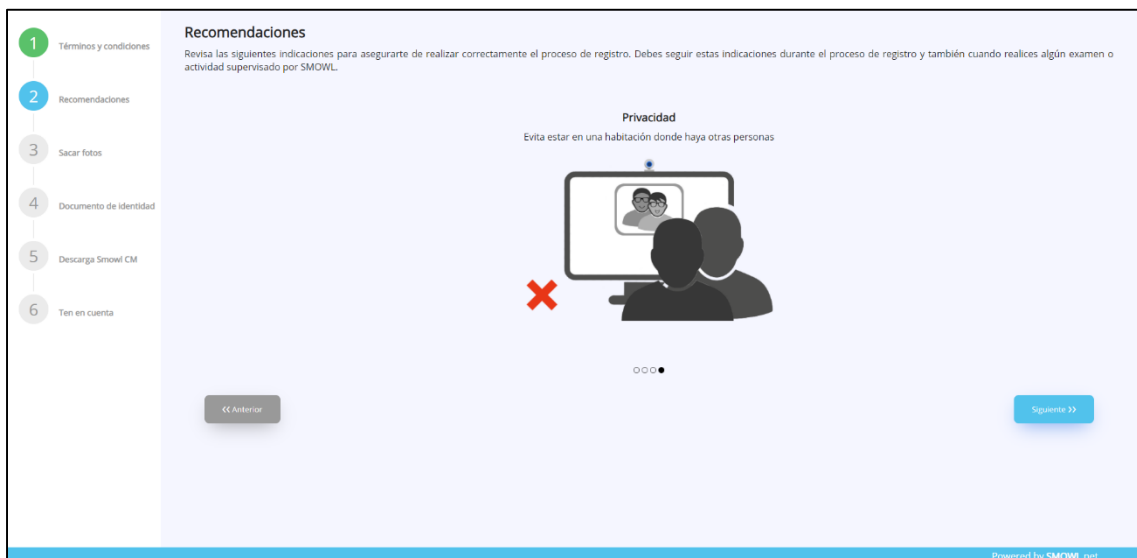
1 Términos y condiciones

2 Recomendaciones

3 Sacar fotos

4 Documento de identidad

5 Descarga Smowl CM

6 Ten en cuenta

Recomendaciones

Revisa las siguientes indicaciones para asegurarte de realizar correctamente el proceso de registro. Debes seguir estas indicaciones durante el proceso de registro y también cuando realices algún examen o actividad supervisado por SMOWL.

Privacidad

Evita estar en una habitación donde haya otras personas

« Anterior

Siguiente »

Powered by SMOWL.net